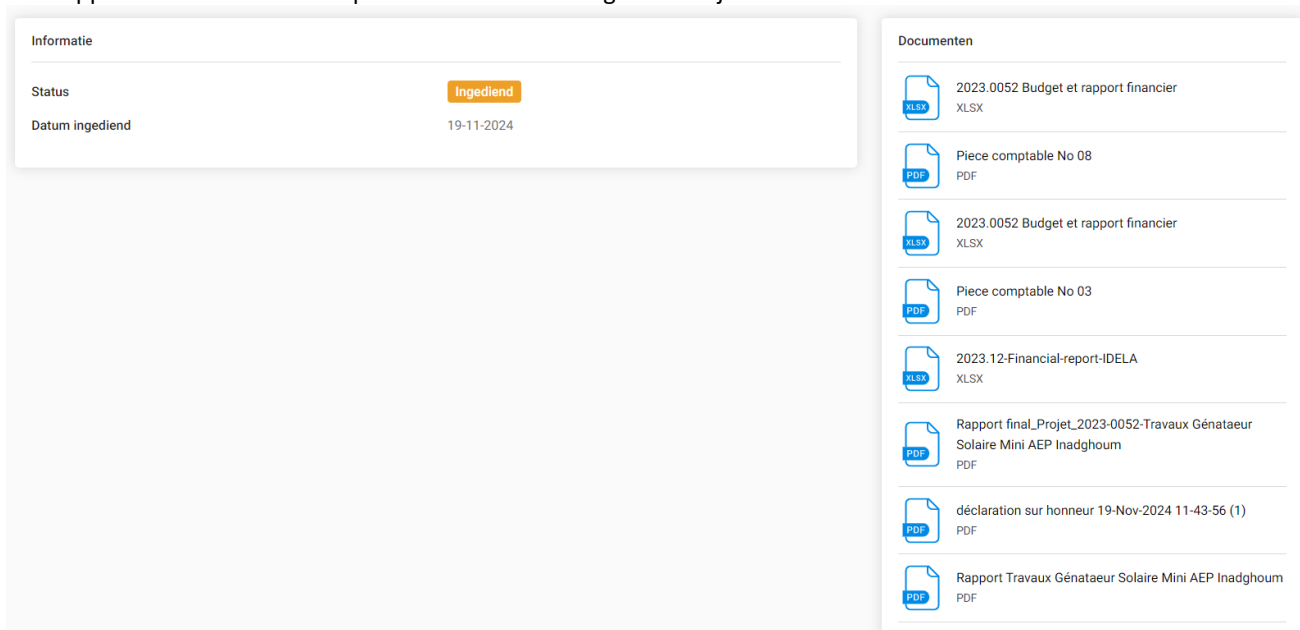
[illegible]

Informatie

Status
Ingediend

Datum ingediend
19-11-2024

Documenten

XLSX
2023.0052 Budget et rapport financier
XLSX

PDF
Piece comptable No 08
PDF

XLSX
2023.0052 Budget et rapport financier
XLSX

PDF
Piece comptable No 03
PDF

XLSX
2023.12-Financial-report-IDELA
XLSX

PDF
Rapport final_Projet_2023-0052-Travaux Génataeur Solaire Mini AEP Inadghoum
PDF

PDF
déclaration sur honneur 19-Nov-2024 11-43-56 (1)
PDF

PDF
Rapport Travaux Génataeur Solaire Mini AEP Inadghoum
PDF